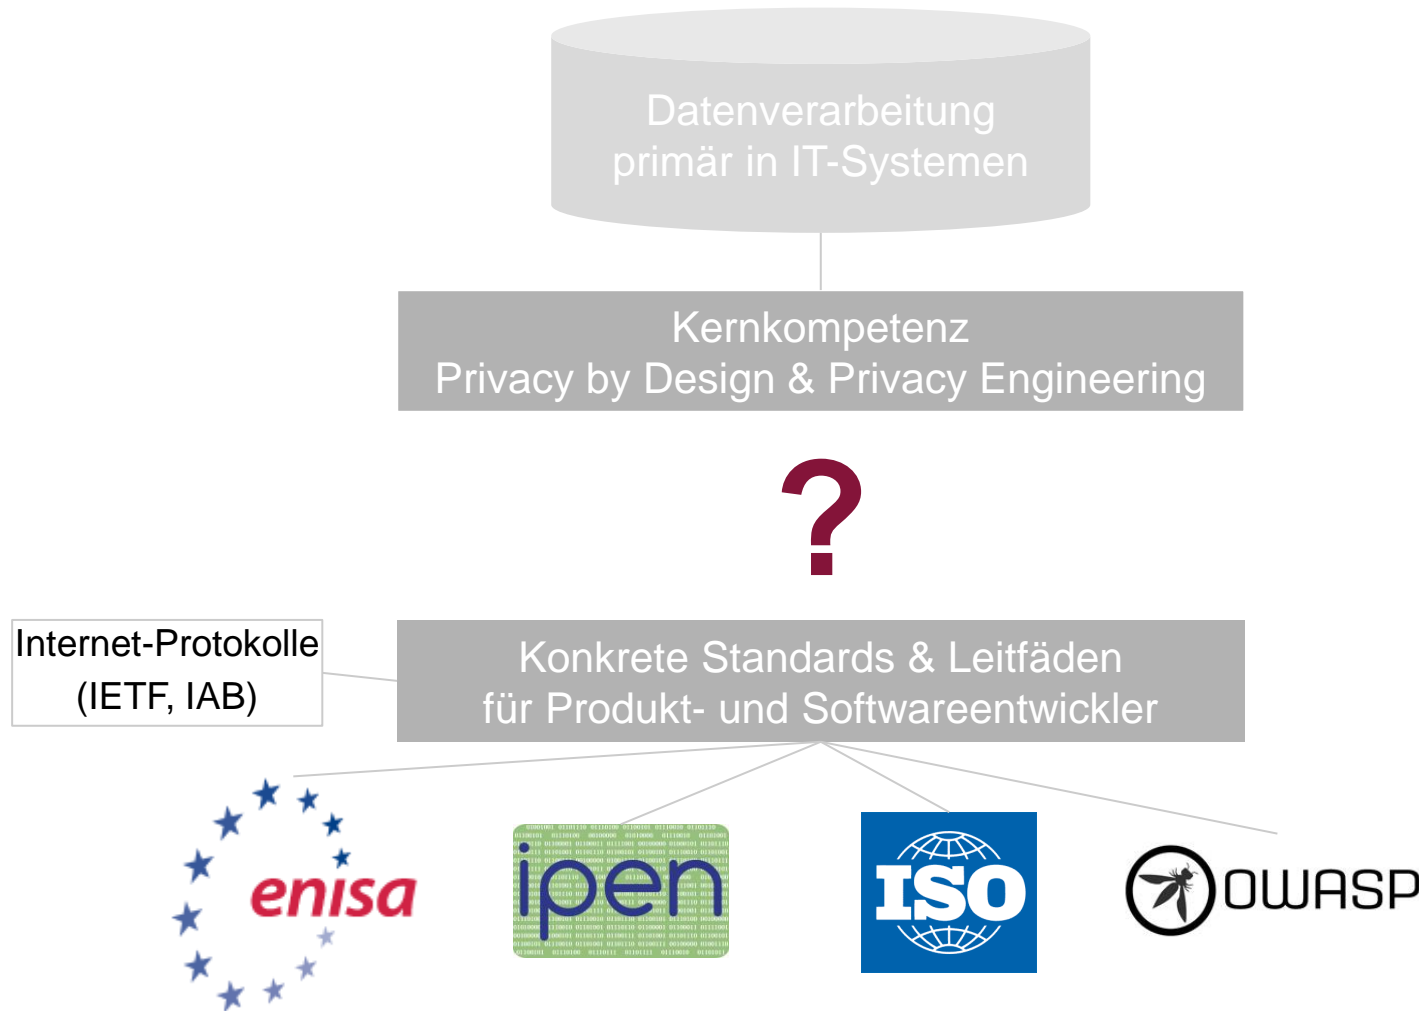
Datenverarbeitung
primär in IT-Systemen

Kernkompetenz
Privacy by Design & Privacy Engineering

?

Internet-Protokolle
(IETF, IAB)

Konkrete Standards & Leitfäden
für Produkt- und Softwareentwickler

enisa

ipen

ISO

OWASP